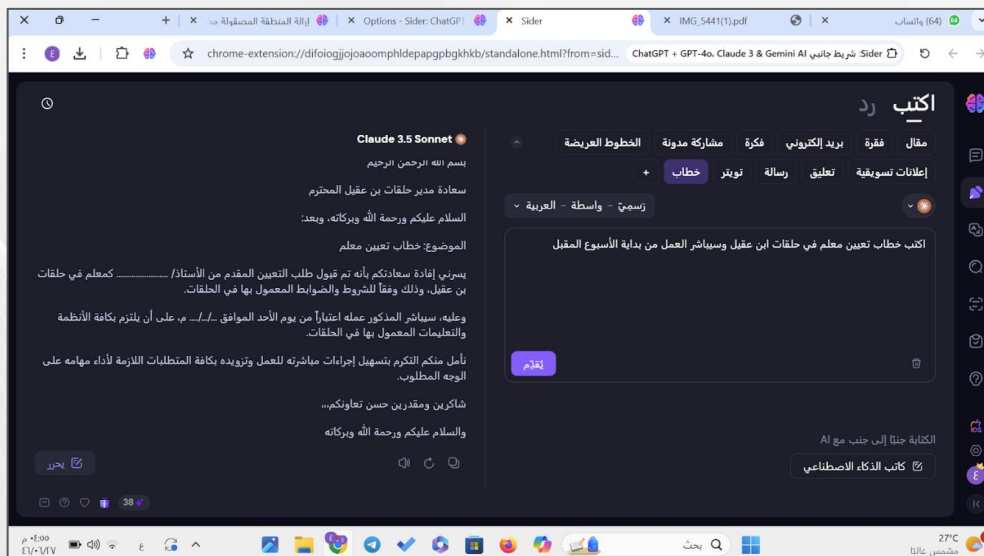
(64) واتساب | IMG_5441(1).pdf | Sider | Options - Sider: ChatGPT | إزالة المنطقة المصقولة من

chrome-extension://difoiogjjojoaoomphldepapgpbgkhkb/standalone.html?from=sid...

Sider: شريط جانبي ChatGPT + GPT-4o, Claude 3 & Gemini AI

اكتب رد

مقال فقرة بريد إلكتروني فكرة مشاركة مدونة الخطوط العريضة

إعلانات تسويقية تعليق رسالة تويتر خطاب +

رسميّ - واسطة - العربية

اكتب خطاب تعيين معلم في حلقات ابن عقيل وسيباشر العمل من بداية الأسبوع المقبل

يُقدِّم

الكتابة جنبًا إلى جنب مع AI

كاتب الذكاء الاصطناعي

Claude 3.5 Sonnet

بسم الله الرحمن الرحيم

سعادة مدير حلقات بن عقيل المحترم

السلام عليكم ورحمة الله وبركاته، وبعد:

الموضوع: خطاب تعيين معلم

يسرني إفادة سعادتكم بأنه تم قبول طلب التعيين المقدم من الأستاذ/ .................... كمعلم في حلقات بن عقيل، وذلك وفقاً للشروط والضوابط المعمول بها في الحلقات.

وعليه، سيباشر المذكور عمله اعتباراً من يوم الأحد الموافق .../.../... م، على أن يلتزم بكافة الأنظمة والتعليمات المعمول بها في الحلقات.

نأمل منكم التكرم بتسهيل إجراءات مباشرته للعمل وتزويده بكافة المتطلبات اللازمة لأداء مهامه على الوجه المطلوب.

شاكرين ومقدرين حسن تعاونكم،،،

والسلام عليكم ورحمة الله وبركاته

يحرر

38

27°C مشمس غالبًا

بحث

٠٤:٠٥ م
٤١/٠٧/٢٧